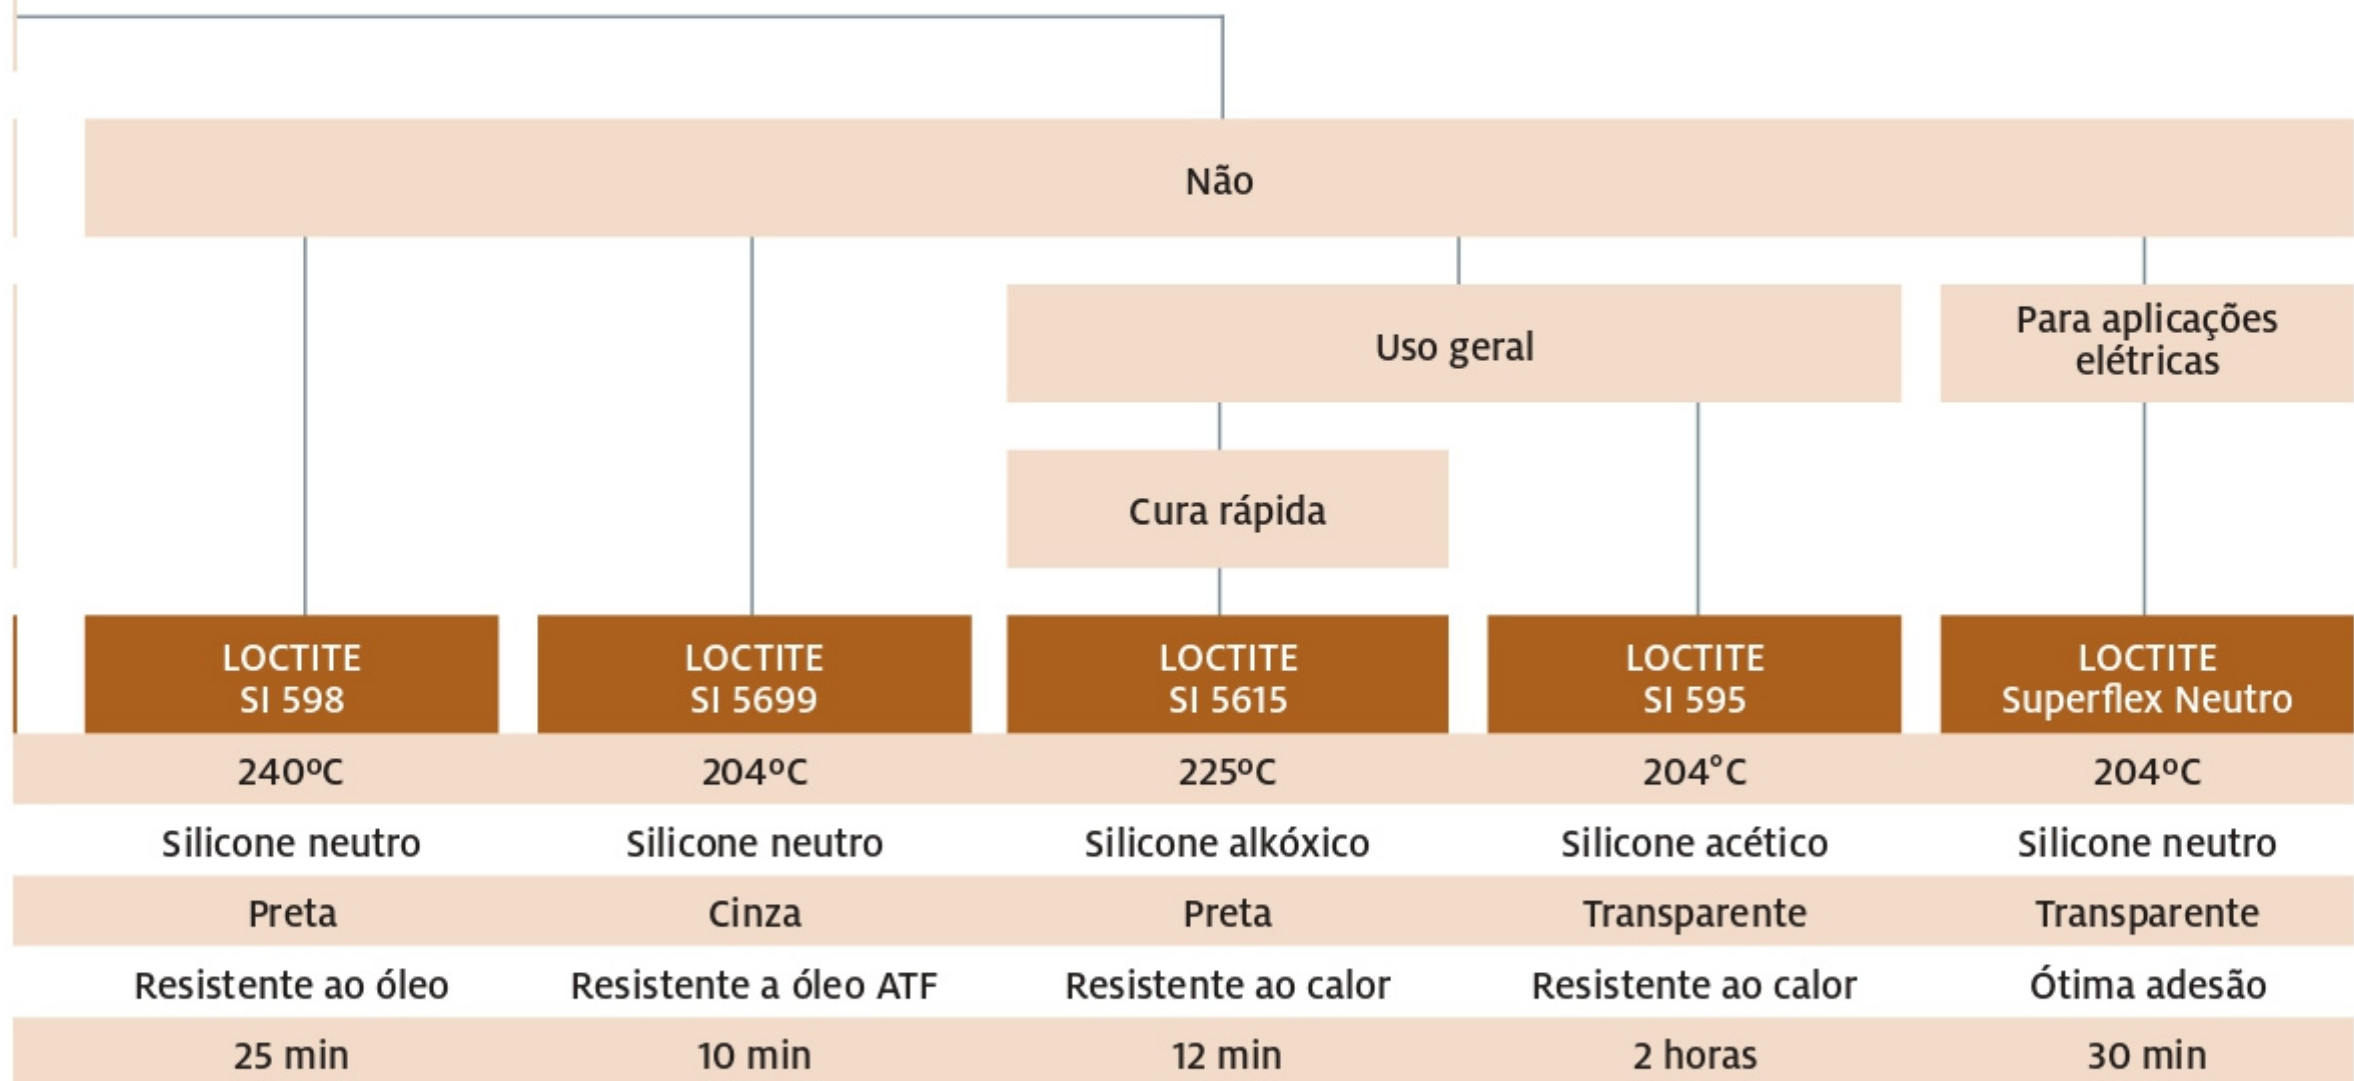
Não

Uso geral

Para aplicações elétricas

Cura rápida

| LOCTITE SI 598 | LOCTITE SI 5699 | LOCTITE SI 5615 | LOCTITE SI 595 | LOCTITE Superflex Neutro |
|---|---|---|---|---|
| 240ºC | 204ºC | 225ºC | 204°C | 204ºC |
| Silicone neutro | Silicone neutro | Silicone alkóxico | Silicone acético | Silicone neutro |
| Preta | Cinza | Preta | Transparente | Transparente |
| Resistente ao óleo | Resistente a óleo ATF | Resistente ao calor | Resistente ao calor | Ótima adesão |
| 25 min | 10 min | 12 min | 2 horas | 30 min |